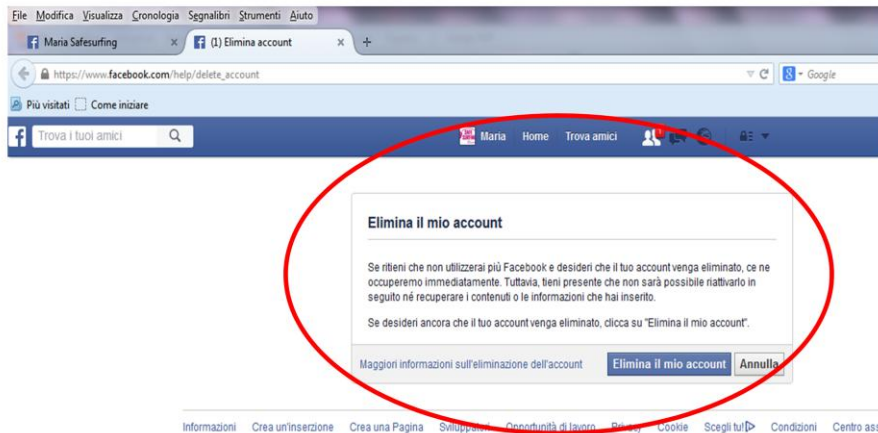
File Modifica Visualizza Cronologia Segnalibri Strumenti Aiuto

Maria Safesurfing ×

(1) Elimina account ×

+

https://www.facebook.com/help/delete_account

Google

Più visitati Come iniziare

Trova i tuoi amici

Maria Home Trova amici

Elimina il mio account

Se ritieni che non utilizzerai più Facebook e desideri che il tuo account venga eliminato, ce ne occuperemo immediatamente. Tuttavia, tieni presente che non sarà possibile riattivarlo in seguito né recuperare i contenuti o le informazioni che hai inserito.

Se desideri ancora che il tuo account venga eliminato, clicca su "Elimina il mio account".

Maggiori informazioni sull'eliminazione dell'account

Elimina il mio account

Annulla

Informazioni Crea un'inserzione Crea una Pagina Sviluppatori Opportunità di lavoro Privacy Cookie Scegli tu! Condizioni Centro ass